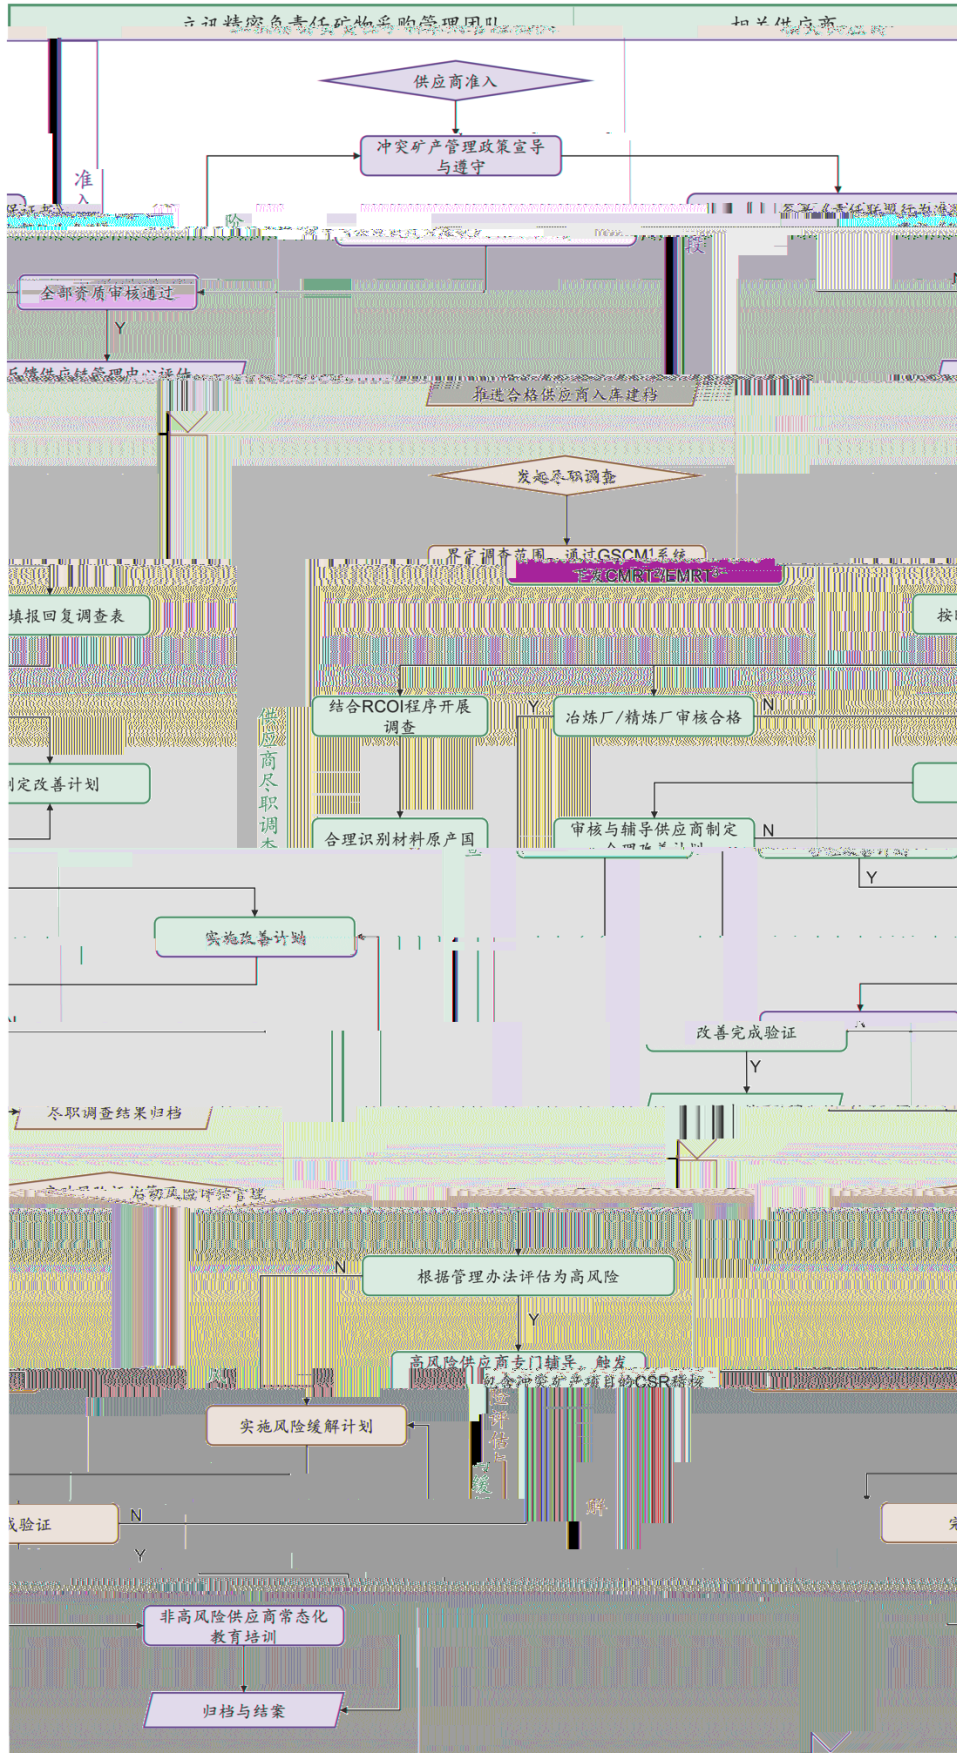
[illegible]
相关供应商
供应商准入
冲突矿产管理政策宣导与遵守
准
阶
全部资质审核通过
Y
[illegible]
推进合格供应商入库建档
发起尽职调查
界定调查范围，通过GSCM系统
下发CMRT/EMRT
填报回复调查表
按
结合RCOI程序开展调查
Y
冶炼厂/精炼厂审核合格
N
制定改善计划
供应商尽职调查
合理识别材料原产国
审核与辅导供应商制定
N
Y
实施改善计划
改善完成验证
Y
尽职调查结果归档
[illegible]
N
根据管理办法评估为高风险
Y
高风险供应商专门辅导，触发
冲突矿产项目的CSR稽核
实施风险缓解计划
成验证
N
Y
非高风险供应商常态化教育培训
归档与结案